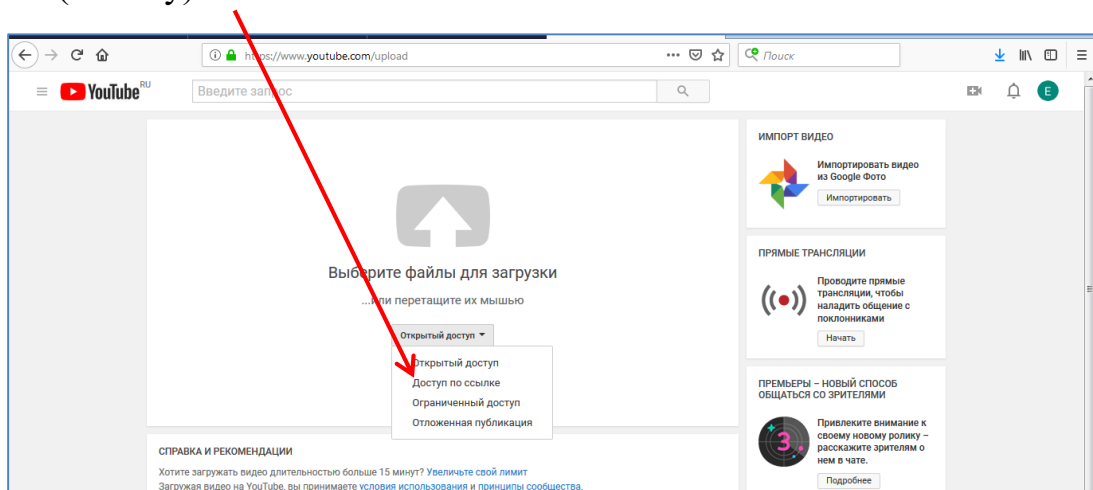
https://www.youtube.com/upload

Поиск

YouTube RU

Введите запрос

E

Выберите файлы для загрузки

...или перетащите их мышью

Открытый доступ

Открытый доступ
Доступ по ссылке
Ограниченный доступ
Отложенная публикация

СПРАВКА И РЕКОМЕНДАЦИИ

Хотите загружать видео длительностью больше 15 минут? Увеличьте свой лимит

Загружая видео на YouTube, вы принимаете условия использования и принципы сообщества.

ИМПОРТ ВИДЕО

Импортировать видео из Google Фото

Импортировать

ПРЯМЫЕ ТРАНСЛЯЦИИ

Проводите прямые трансляции, чтобы наладить общение с поклонниками

Начать

ПРЕМЬЕРЫ – НОВЫЙ СПОСОБ ОБЩАТЬСЯ СО ЗРИТЕЛЯМИ

Привлеките внимание к своему новому ролику – расскажите зрителям о нем в чате.

Подробнее